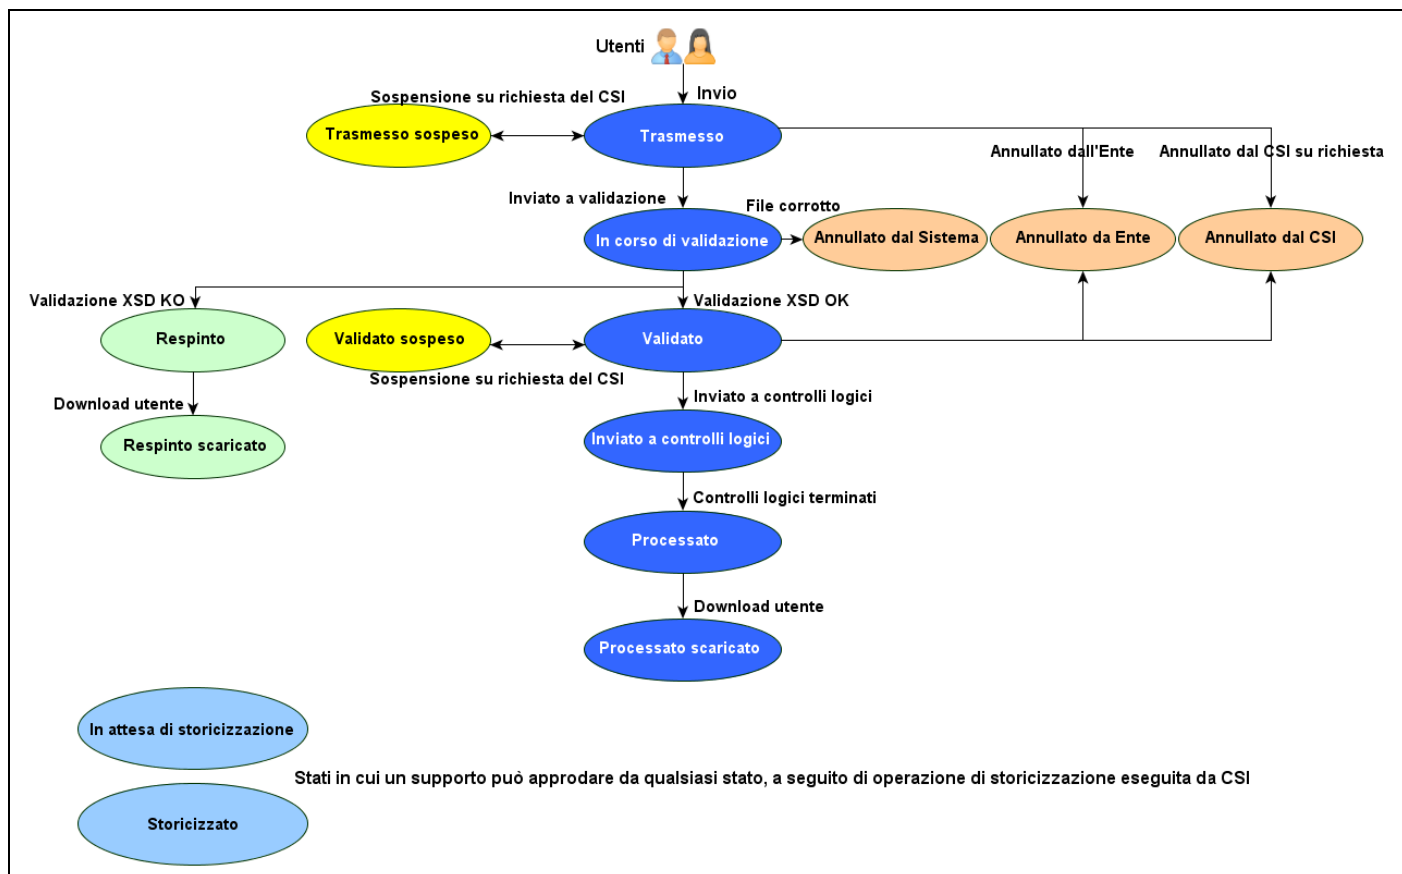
Utenti

Invio

Sospensione su richiesta del CSI

Trasmesso sospeso

Trasmesso

Annullato dall'Ente

Annullato dal CSI su richiesta

Inviato a validazione

File corrotto

In corso di validazione

Annullato dal Sistema

Annullato da Ente

Annullato dal CSI

Validazione XSD KO

Validazione XSD OK

Respinto

Validato sospeso

Validato

Sospensione su richiesta del CSI

Download utente

Inviato a controlli logici

Respinto scaricato

Inviato a controlli logici

Controlli logici terminati

Processato

Download utente

Processato scaricato

In attesa di storicizzazione

Stati in cui un supporto può approdare da qualsiasi stato, a seguito di operazione di storicizzazione eseguita da CSI

Storicizzato